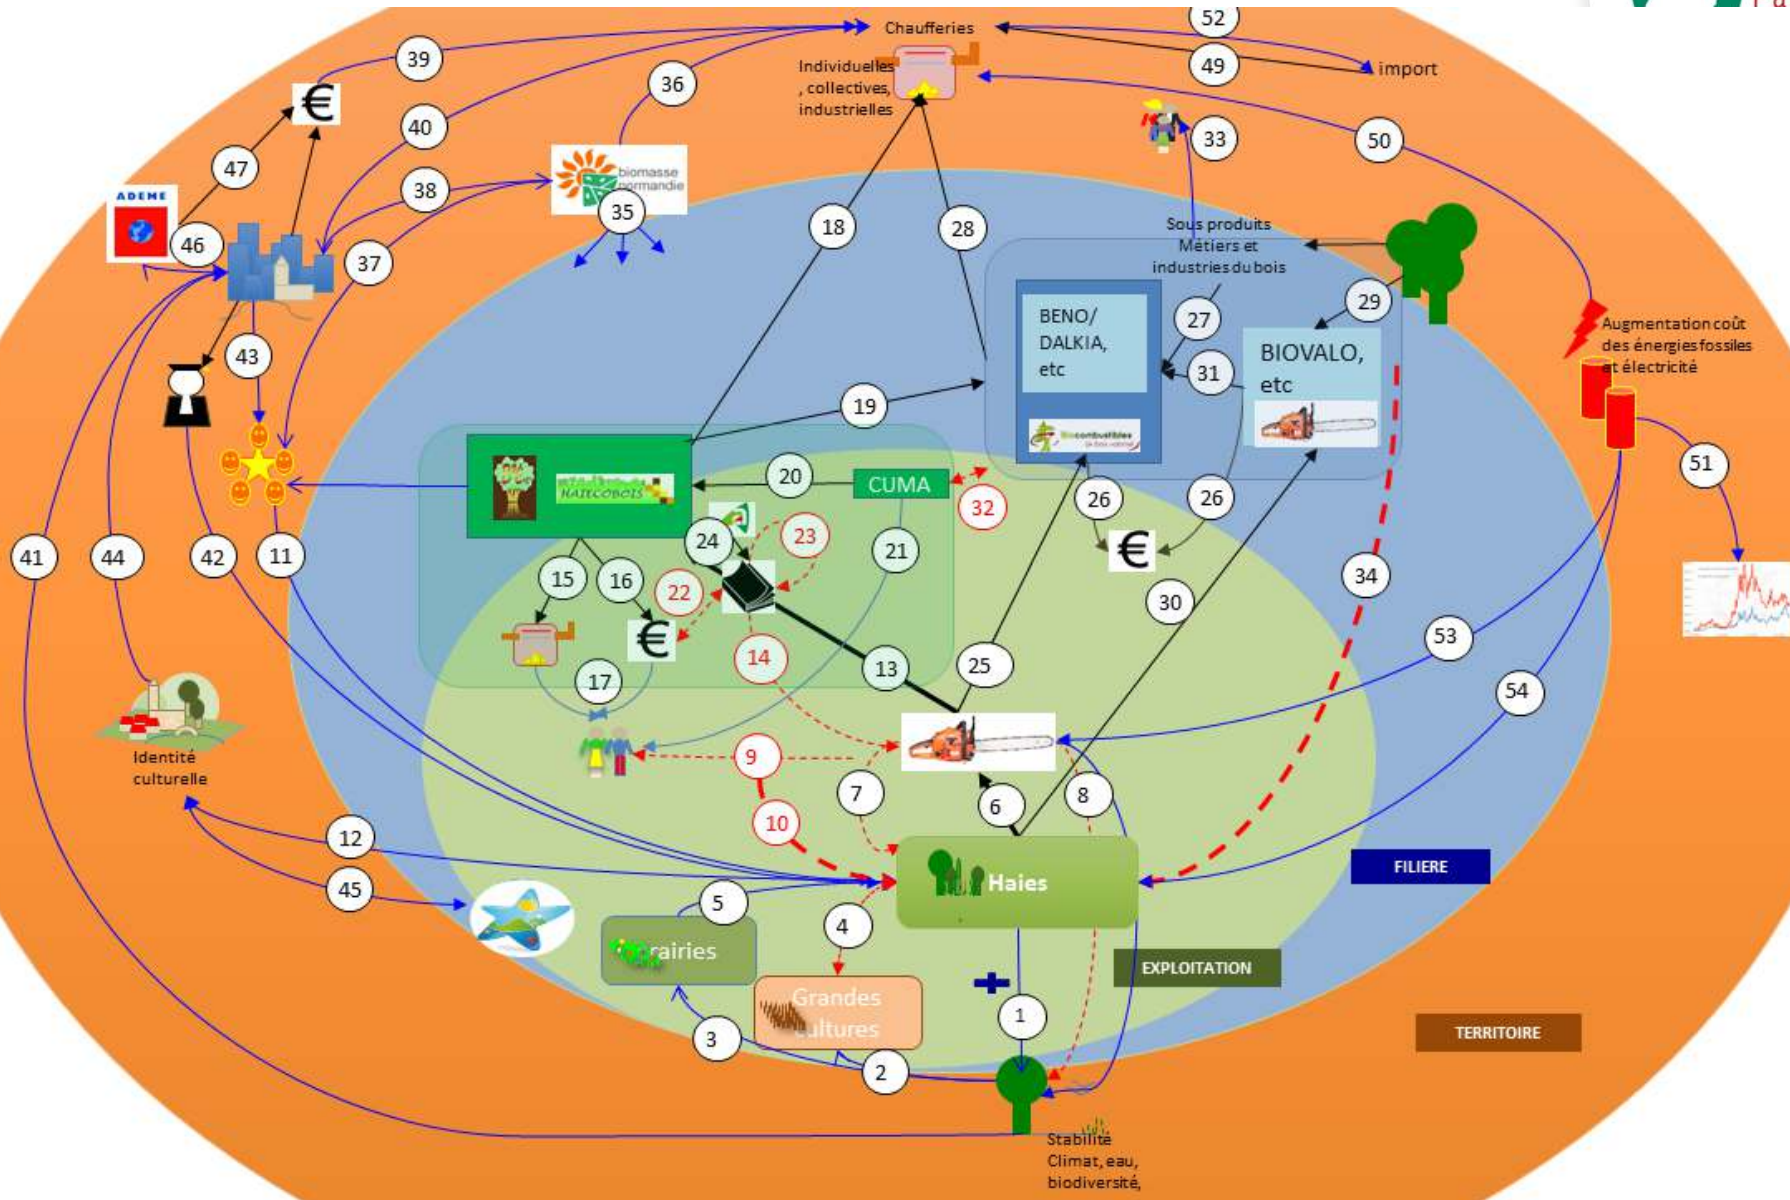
52
Chaufferies
49
import
Individuelles, collectives, industrielles
39
€
36
40
50
33
47
ADEME
38
biomasse normandie
35
46
37
18
28
Sous produits Métiers et industries du bois
29
27
BENO/ DALKIA, etc
31
BIOVALO, etc
Augmentation coût des énergies fossiles et électricité
43
19
HAIECOBOIS
20
CUMA
32
26
26
€
51
24
23
21
41
44
42
11
15
16
22
€
30
34
14
13
25
53
17
54
Identité culturelle
9
7
6
8
10
12
FILIERE
45
5
Haies
Prairies
4
EXPLOITATION
Grandes cultures
1
TERRITOIRE
3
2
Stabilité Climat, eau, biodiversité,